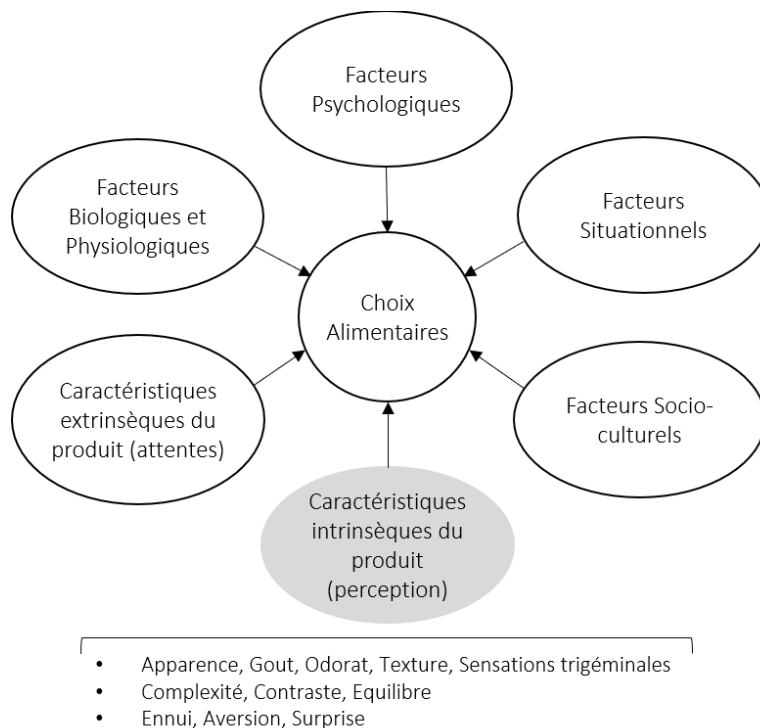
Facteurs Psychologiques

Facteurs Biologiques et Physiologiques

Facteurs Situationnels

Choix Alimentaires

Caractéristiques extrinsèques du produit (attentes)

Facteurs Socio-culturels

Caractéristiques intrinsèques du produit (perception)

• Apparence, Gout, Odorat, Texture, Sensations trigéminales
• Complexité, Contraste, Equilibre
• Ennui, Aversion, Surprise